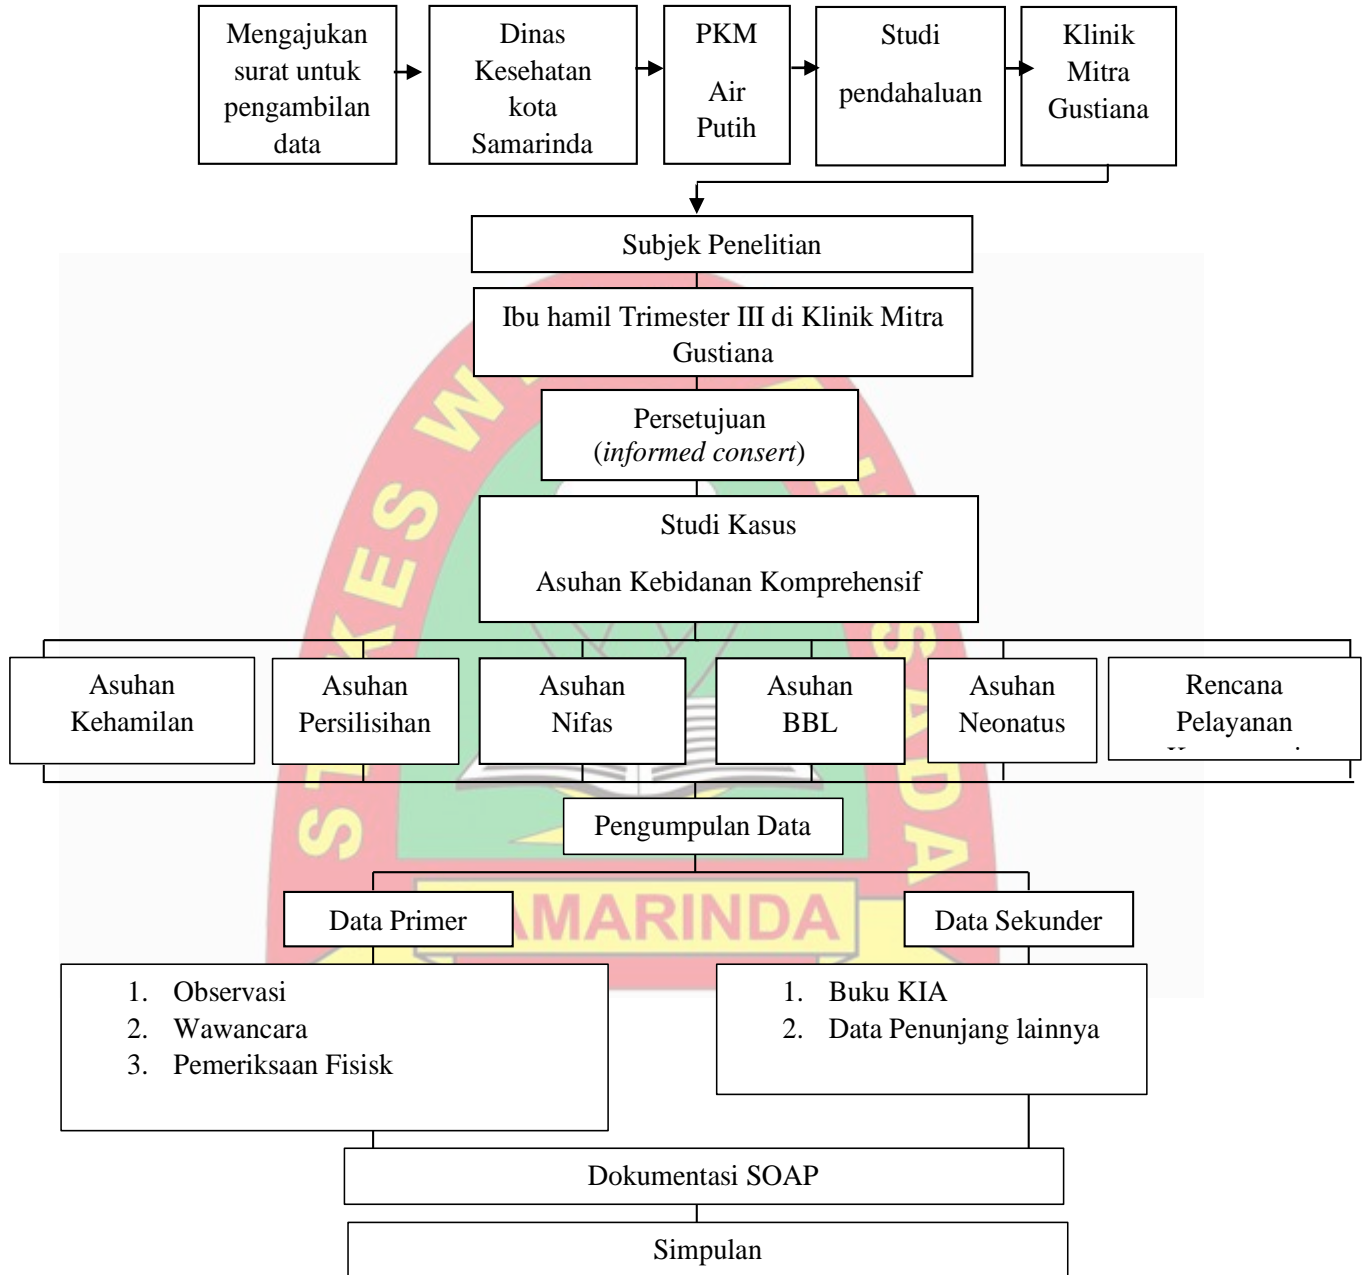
Mengajukan surat untuk pengambilan data

Dinas Kesehatan kota Samarinda

PKM

Air Putih

Studi

pendahaluan

Klinik Mitra Gustiana

Subjek Penelitian

Ibu hamil Trimester III di Klinik Mitra Gustiana

Persetujuan
(*informed consert*)

Studi Kasus

Asuhan Kebidanan Komprehensif

Asuhan Kehamilan

Asuhan Persilisihan

Asuhan Nifas

Asuhan BBL

Asuhan Neonatus

Rencana Pelayanan

Pengumpulan Data

Data Primer

Data Sekunder

1. Observasi
2. Wawancara
3. Pemeriksaan Fisisk

1. Buku KIA
2. Data Penunjang lainnya

Dokumentasi SOAP

Simpulan